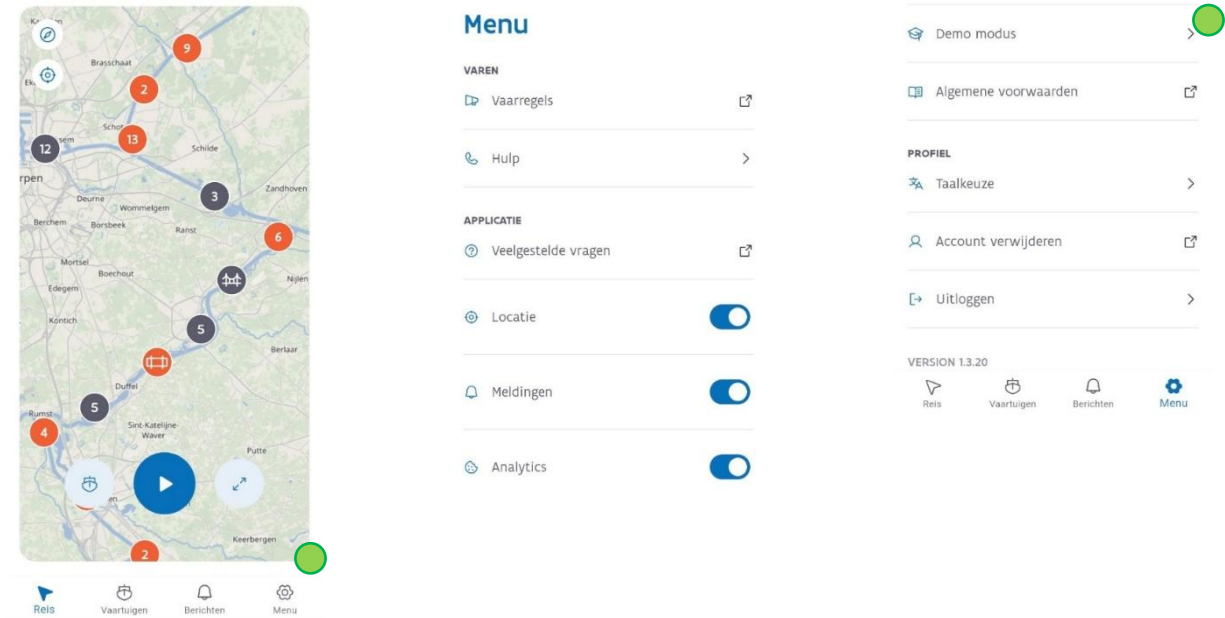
9
Brasschaat
2
Schot
13
12
Schilde
rpen
3
Zandhoven
Deurne
Wommelgem
Berchem
Borsbeek
Ranst
6
Mortsel
Boechout
Nijlen
Edegem
5
Kontich
Berlaar
Duffel
5
Rumst
4
Sint-Katelijne-Waver
Putte
Keerbergen
2

Reis
Vaartuigen
Berichten
Menu

Menu

VAREN

Vaarregels

Hulp

APPLICATIE

Veelgestelde vragen

Locatie

Meldingen

Analytics

Demo modus

Algemene voorwaarden

PROFIEL

Taalkeuze

Account verwijderen

Uitloggen

VERSION 1.3.20

Reis
Vaartuigen
Berichten
Menu